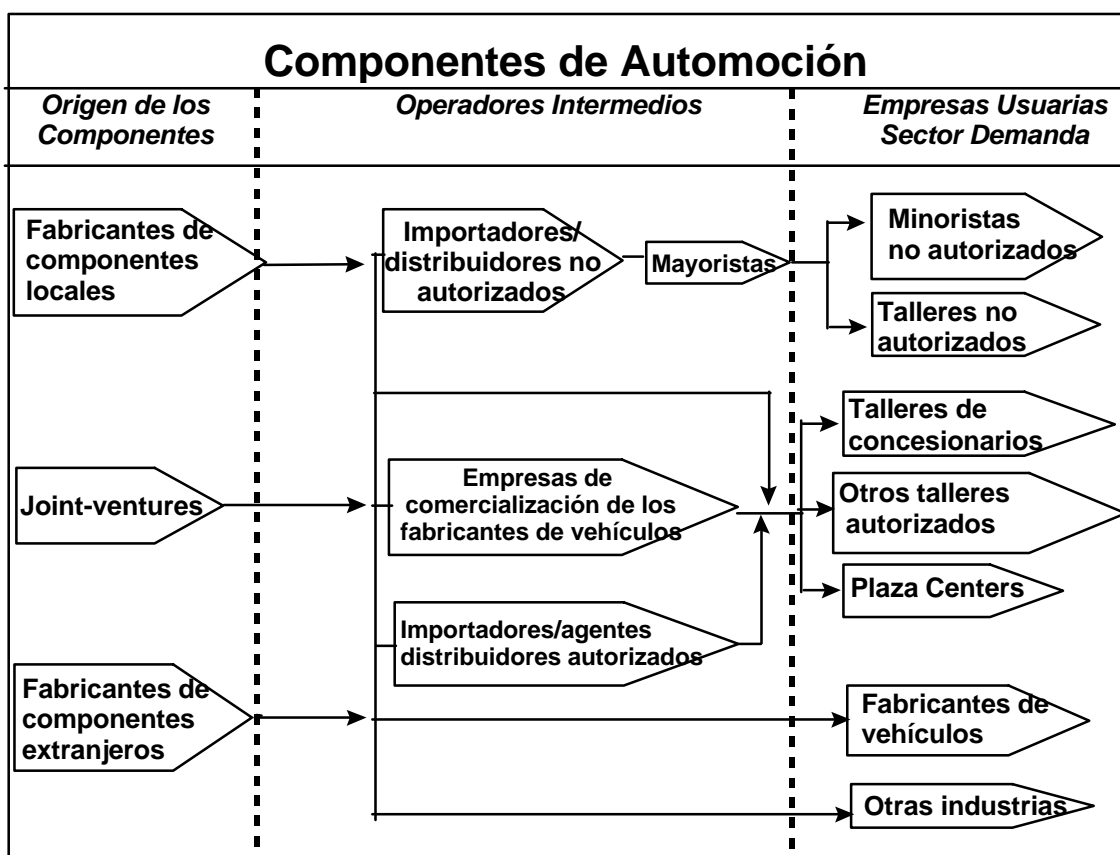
Componentes de Automoción

Origen de los Componentes

Operadores Intermedios

Empresas Usuarias Sector Demanda

Fabricantes de componentes locales

Importadores/ distribuidores no autorizados

Mayoristas

Minoristas no autorizados

Talleres no autorizados

Talleres de concesionarios

Joint-ventures

Empresas de comercialización de los fabricantes de vehículos

Otros talleres autorizados

Plaza Centers

Importadores/agentes distribuidores autorizados

Fabricantes de componentes extranjeros

Fabricantes de vehículos

Otras industrias